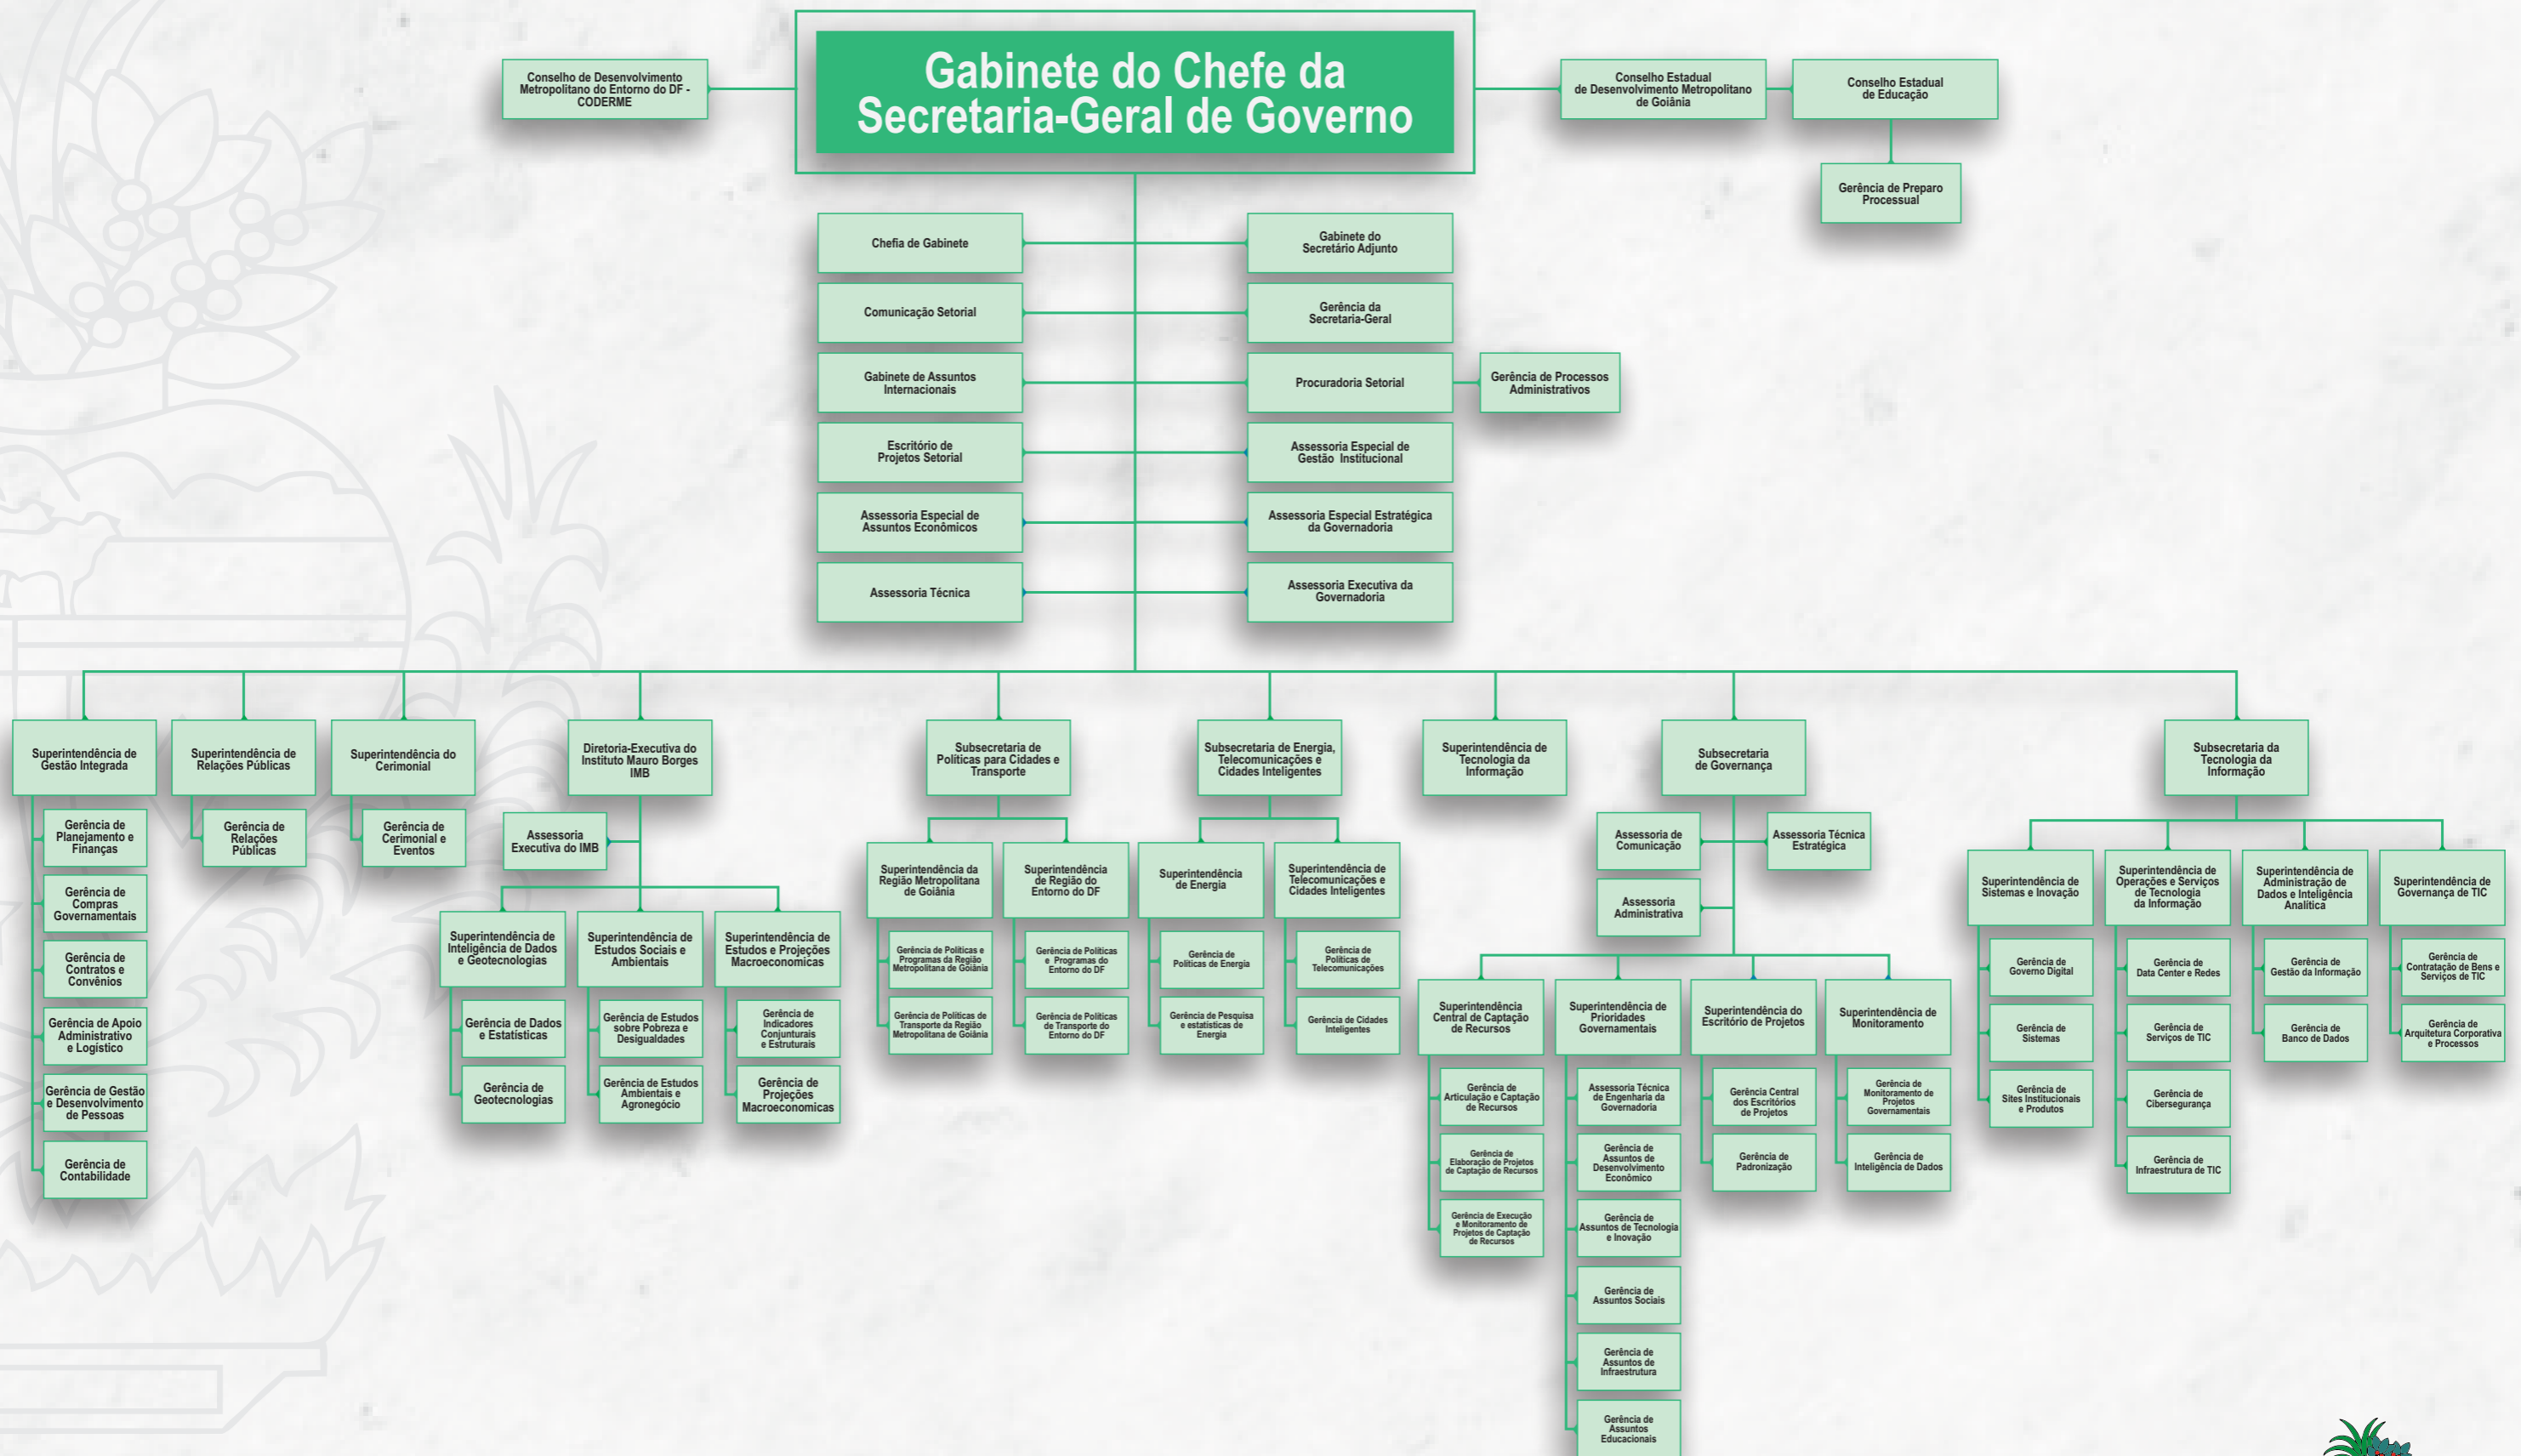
Gabinete do Chefe da Secretaria-Geral de Governo

Conselho de Desenvolvimento Metropolitano do Entorno do DF - CODERME

Conselho Estadual de Desenvolvimento Metropolitano de Goiânia

Conselho Estadual de Educação

Gerência de Preparo Processual

Chefia de Gabinete

Comunicação Setorial

Gabinete de Assuntos Internacionais

Escritório de Projetos Setorial

Assessoria Especial de Assuntos Econômicos

Assessoria Técnica

Gabinete do Secretário Adjunto

Gerência da Secretaria-Geral

Procuradoria Setorial

Gerência de Processos Administrativos

Assessoria Especial de Gestão Institucional

Assessoria Especial Estratégica da Governadoria

Assessoria Executiva da Governadoria

Superintendência de Gestão Integrada

Gerência de Planejamento e Finanças

Gerência de Compras Governamentais

Gerência de Contratos e Convênios

Gerência de Apoio Administrativo e Logístico

Gerência de Gestão e Desenvolvimento de Pessoas

Gerência de Contabilidade

Superintendência de Relações Públicas

Gerência de Relações Públicas

Superintendência do Cerimonial

Gerência de Cerimonial e Eventos

Diretoria-Executiva do Instituto Mauro Borges IMB

Assessoria Executiva do IMB

Superintendência de Inteligência de Dados e Geotecnologias

Gerência de Dados e Estatísticas

Gerência de Geotecnologias

Superintendência de Estudos Sociais e Ambientais

Gerência de Estudos sobre Pobreza e Desigualdades

Gerência de Estudos Ambientais e Agronegócio

Superintendência de Estudos e Projeções Macroeconomicas

Gerência de Indicadores Conjunturais e Estruturais

Gerência de Projeções Macroeconomicas

Subsecretaria de Políticas para Cidades e Transporte

Superintendência da Região Metropolitana de Goiânia

Gerência de Políticas e Programas da Região Metropolitana de Goiânia

Gerência de Políticas de Transporte da Região Metropolitana de Goiânia

Superintendência de Região do Entorno do DF

Gerência de Políticas e Programas do Entorno do DF

Gerência de Políticas de Transporte do Entorno do DF

Subsecretaria de Energia, Telecomunicações e Cidades Inteligentes

Superintendência de Energia

Gerência de Políticas de Energia

Gerência de Pesquisa e estatísticas de Energia

Superintendência de Telecomunicações e Cidades Inteligentes

Gerência de Políticas de Telecomunicações

Gerência de Cidades Inteligentes

Superintendência de Tecnologia da Informação

Subsecretaria de Governança

Assessoria de Comunicação

Assessoria Técnica Estratégica

Assessoria Administrativa

Superintendência Central de Captação de Recursos

Gerência de Articulação e Captação de Recursos

Gerência de Elaboração de Projetos de Captação de Recursos

Gerência de Execução e Monitoramento de Projetos de Captação de Recursos

Superintendência de Prioridades Governamentais

Assessoria Técnica de Engenharia da Governadoria

Gerência de Assuntos de Desenvolvimento Econômico

Gerência de Assuntos de Tecnologia e Inovação

Gerência de Assuntos Sociais

Gerência de Assuntos de Infraestrutura

Gerência de Assuntos Educacionais

Superintendência do Escritório de Projetos

Gerência Central dos Escritórios de Projetos

Gerência de Padronização

Superintendência de Monitoramento

Gerência de Monitoramento de Projetos Governamentais

Gerência de Inteligência de Dados

Subsecretaria da Tecnologia da Informação

Superintendência de Sistemas e Inovação

Gerência de Governo Digital

Gerência de Sistemas

Gerência de Sites Institucionais e Produtos

Superintendência de Operações e Serviços de Tecnologia da Informação

Gerência de Data Center e Redes

Gerência de Serviços de TIC

Gerência de Cibersegurança

Gerência de Infraestrutura de TIC

Superintendência de Administração de Dados e Inteligência Analítica

Gerência de Gestão da Informação

Gerência de Banco de Dados

Superintendência de Governança de TIC

Gerência de Contratação de Bens e Serviços de TIC

Gerência de Arquitetura Corporativa e Processos